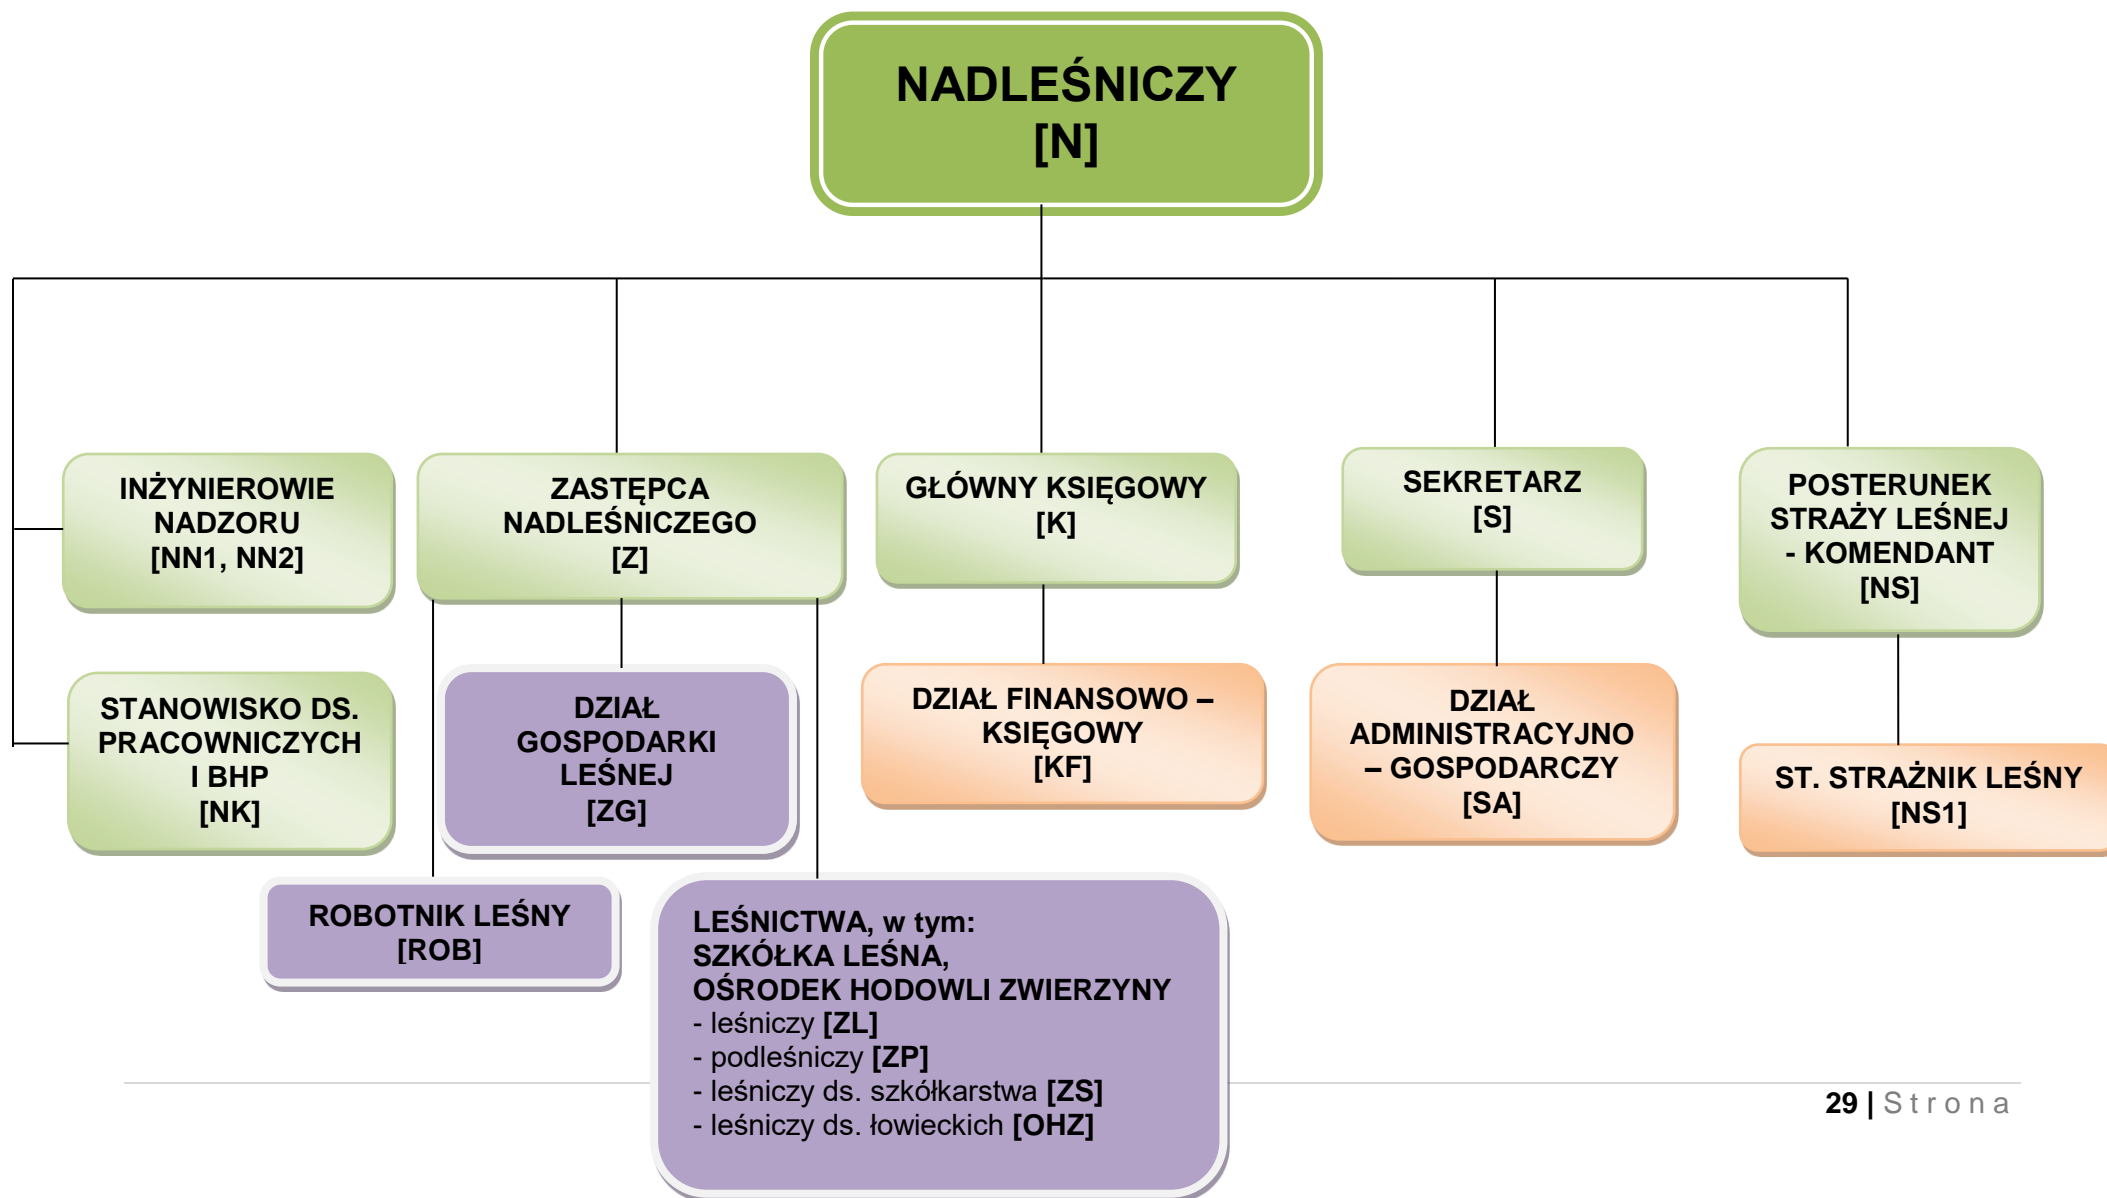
NADLEŚNICZY
[N]

INŻYNIEROWIE NADZORU
[NN1, NN2]

ZASTĘPCA NADLEŚNICZEGO
[Z]

GŁÓWNY KSIĘGOWY
[K]

SEKRETARZ
[S]

POSTERUNEK STRAŻY LEŚNEJ - KOMENDANT
[NS]

STANOWISKO DS. PRACOWNICZYCH I BHP
[NK]

DZIAŁ GOSPODARKI LEŚNEJ
[ZG]

DZIAŁ FINANSOWO – KSIĘGOWY
[KF]

DZIAŁ ADMINISTRACYJNO – GOSPODARCZY
[SA]

ST. STRAŻNIK LEŚNY
[NS1]

ROBOTNIK LEŚNY
[ROB]

LEŚNICTWA, w tym:
SZKÓŁKA LEŚNA,
OŚRODEK HODOWLI ZWIERZYNY
- leśniczy [ZL]
- podleśniczy [ZP]
- leśniczy ds. szkółkarstwa [ZS]
- leśniczy ds. łowieckich [OHZ]

29 | Strona